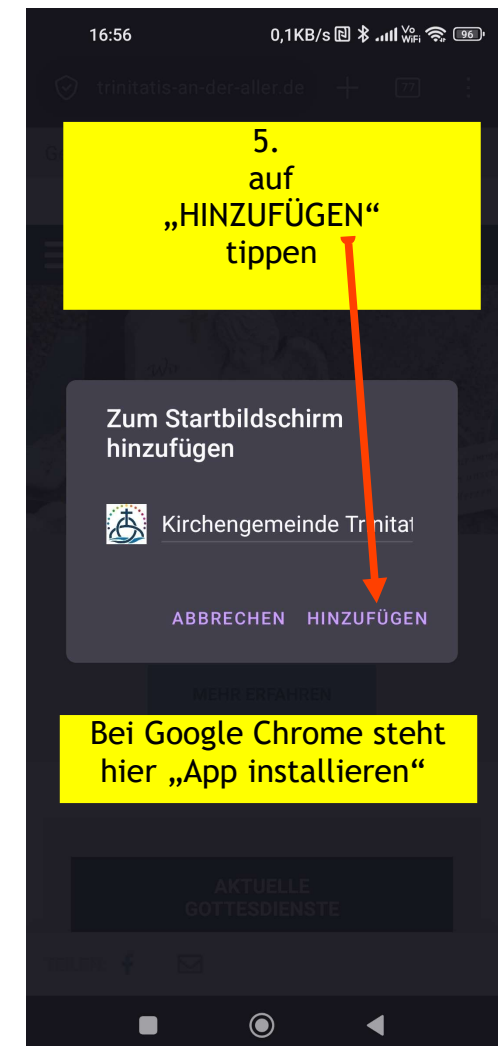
16:56 0,1KB/s Vo WiFi 96

trinitatis-an-der-aller.de 77

5.
auf
„HINZUFÜGEN“
tippen

Zum Startbildschirm hinzufügen

Kirchengemeinde Trinitat

ABBRECHEN HINZUFÜGEN

MEHR ERFAHREN

Bei Google Chrome steht hier „App installieren“

AKTUELLE GOTTESDIENSTE